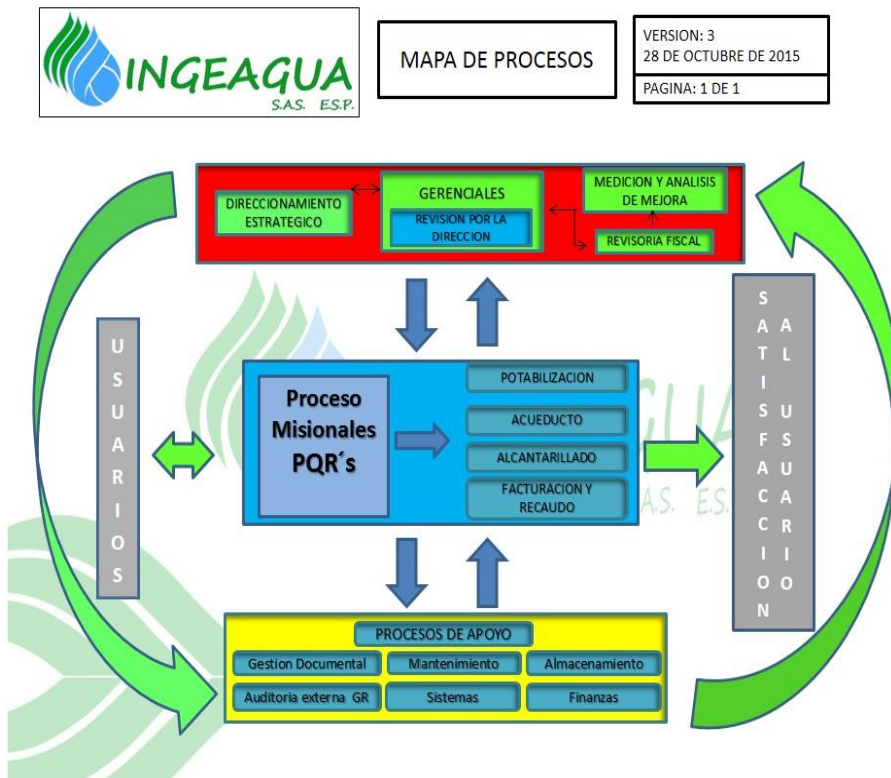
INGEAGUA
S.A.S. E.S.P.

MAPA DE PROCESOS

VERSION: 3
28 DE OCTUBRE DE 2015

PAGINA: 1 DE 1

DIRECCIONAMIENTO ESTRATEGICO

GERENCIALES

REVISION POR LA DIRECCION

MEDICION Y ANALISIS DE MEJORA

REVISORIA FISCAL

U S U A R I O S

Proceso Misionales PQR´s

POTABILIZACION

ACUEDUCTO

ALCANTARILLADO

FACTURACION Y RECAUDO

S A T I S F A C C I O N

A L

U S U A R I O

PROCESOS DE APOYO

Gestion Documental

Mantenimiento

Almacenamiento

Auditoria externa GR

Sistemas

Finanzas